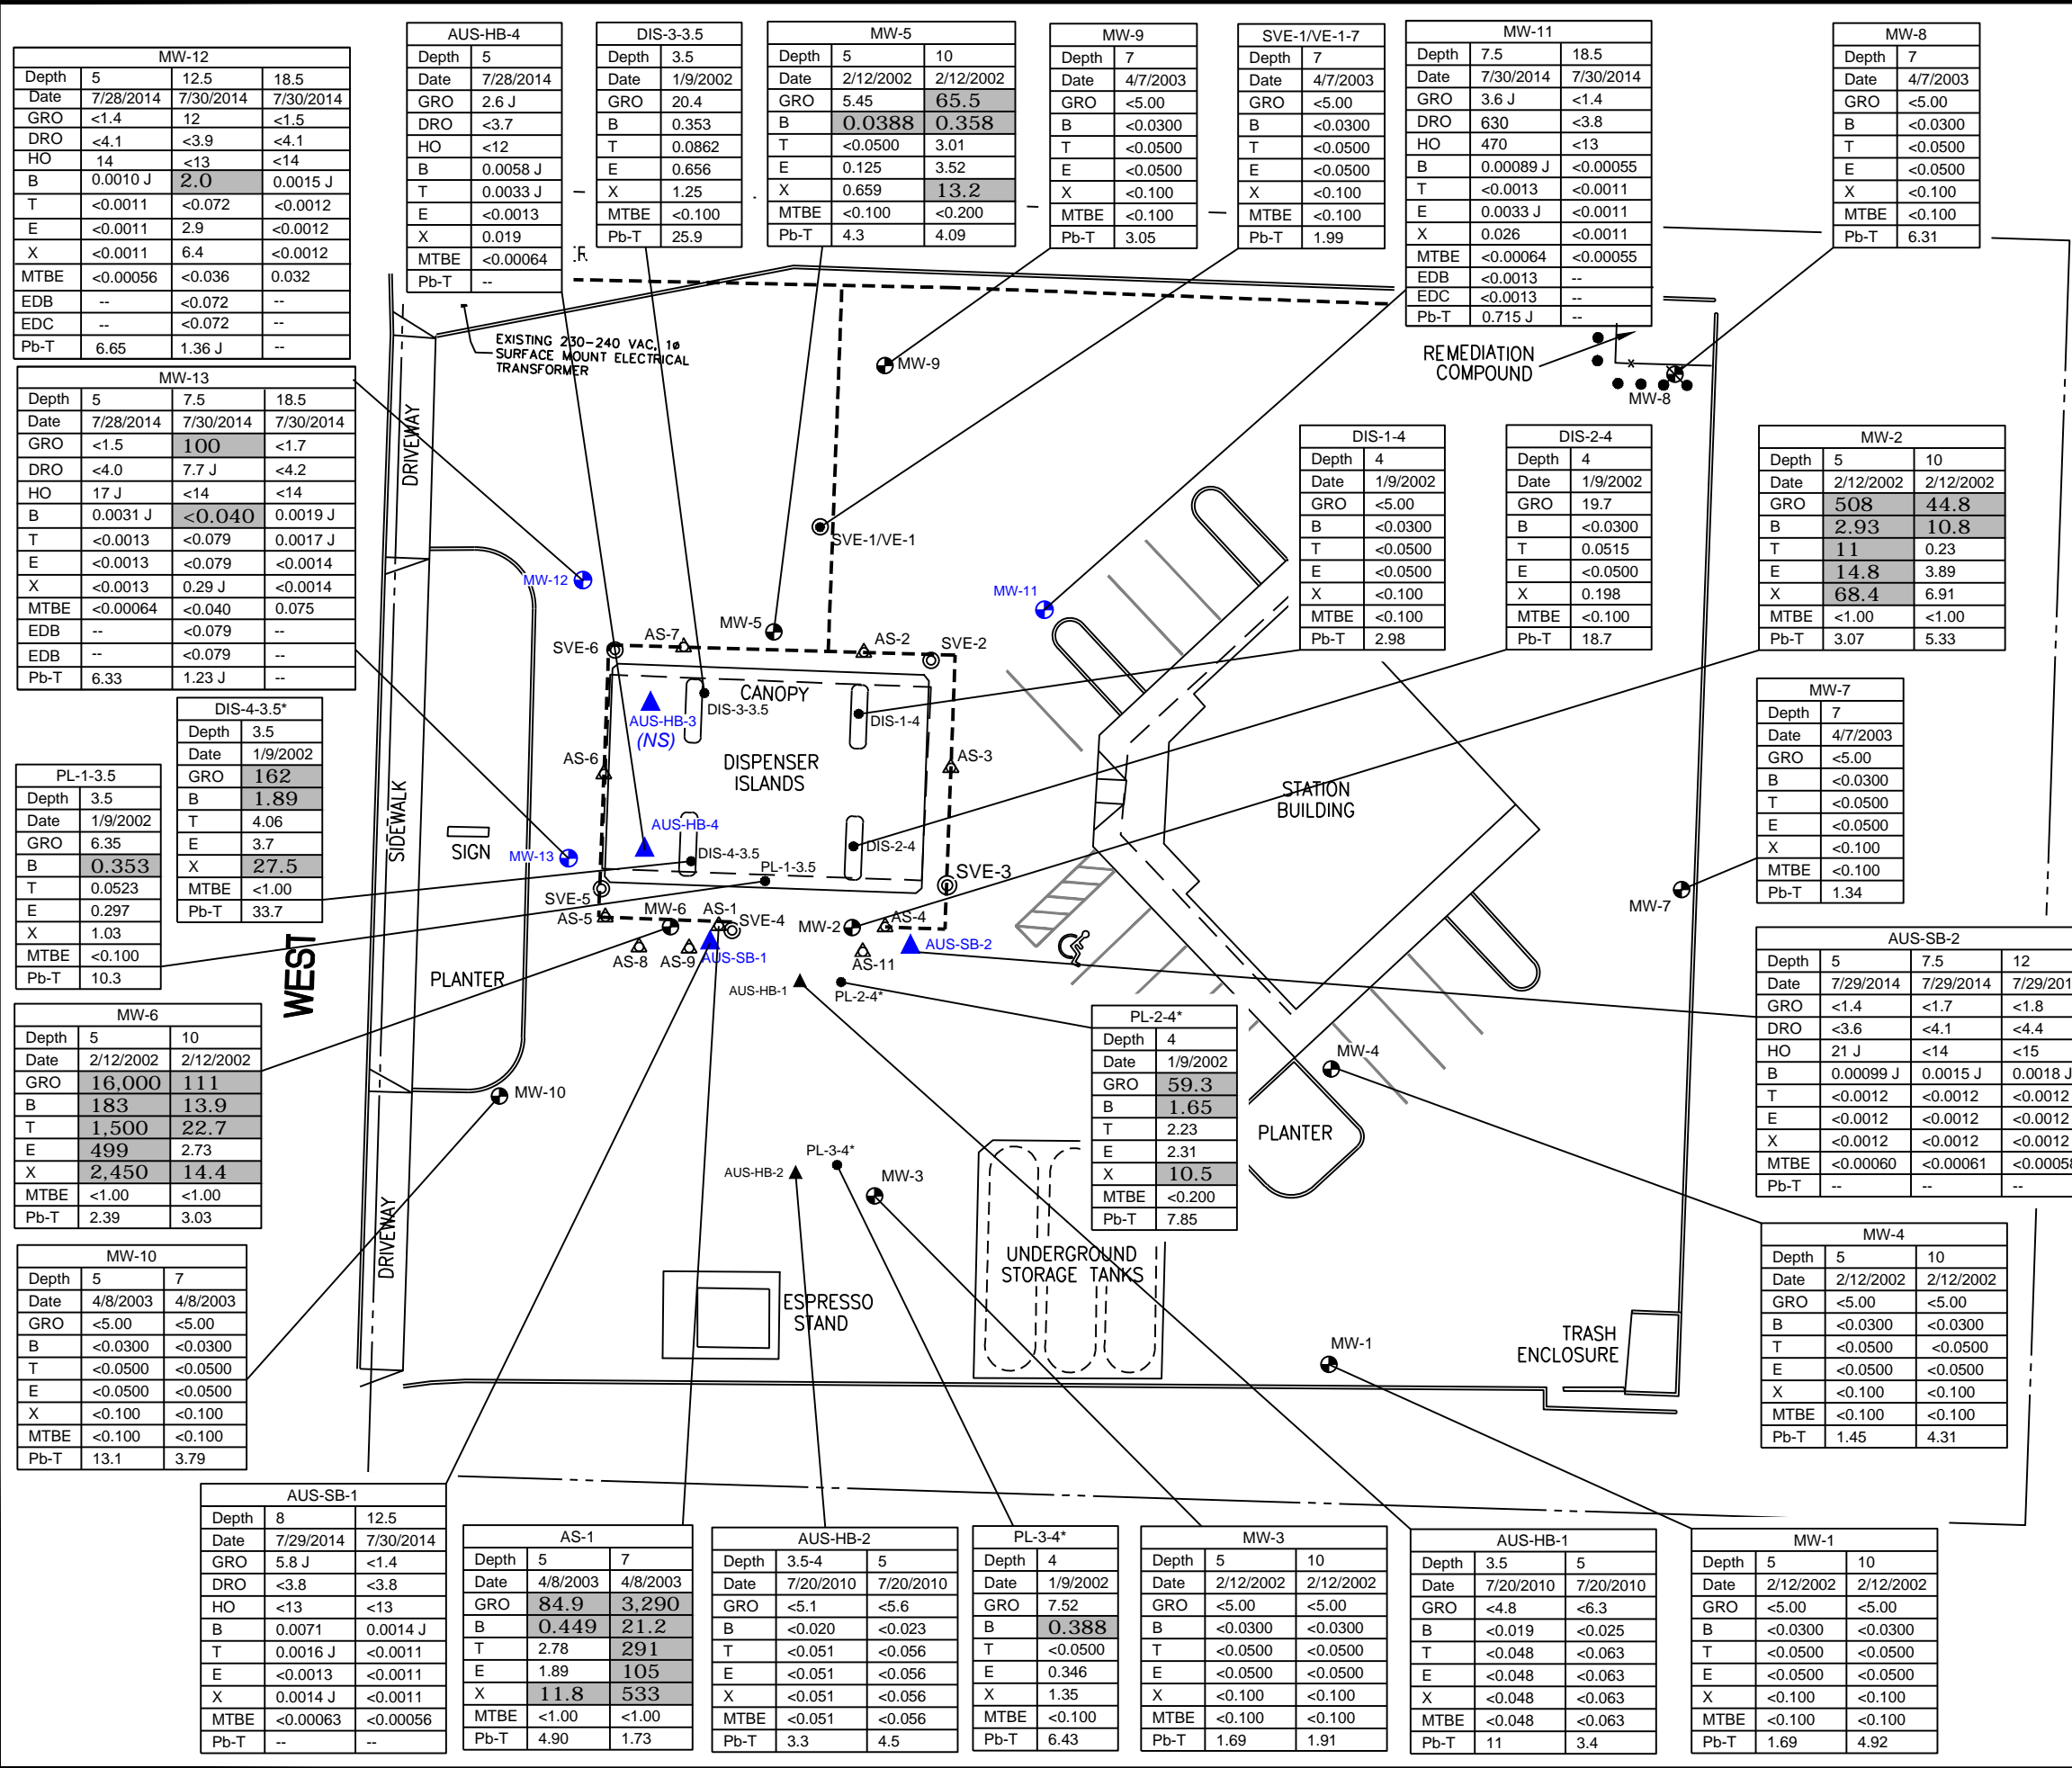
MW-12

| Depth | 5 | 12.5 | 18.5 |
|---|---|---|---|
| Date | 7/28/2014 | 7/30/2014 | 7/30/2014 |
| GRO | <1.4 | 12 | <1.5 |
| DRO | <4.1 | <3.9 | <4.1 |
| HO | 14 | <13 | <14 |
| B | 0.0010 J | 2.0 | 0.0015 J |
| T | <0.0011 | <0.072 | <0.0012 |
| E | <0.0011 | 2.9 | <0.0012 |
| X | <0.0011 | 6.4 | <0.0012 |
| MTBE | <0.00056 | <0.036 | 0.032 |
| EDB | -- | <0.072 | -- |
| EDC | -- | <0.072 | -- |
| Pb-T | 6.65 | 1.36 J | -- |

AUS-HB-4

| Depth | 5 |
|---|---|
| Date | 7/28/2014 |
| GRO | 2.6 J |
| DRO | <3.7 |
| HO | <12 |
| B | 0.0058 J |
| T | 0.0033 J |
| E | <0.0013 |
| X | 0.019 |
| MTBE | <0.00064 |
| Pb-T | -- |

DIS-3-3.5

| Depth | 3.5 |
|---|---|
| Date | 1/9/2002 |
| GRO | 20.4 |
| B | 0.353 |
| T | 0.0862 |
| E | 0.656 |
| X | 1.25 |
| MTBE | <0.100 |
| Pb-T | 25.9 |

MW-5

| Depth | 5 | 10 |
|---|---|---|
| Date | 2/12/2002 | 2/12/2002 |
| GRO | 5.45 | 65.5 |
| B | 0.0388 | 0.358 |
| T | <0.0500 | 3.01 |
| E | 0.125 | 3.52 |
| X | 0.659 | 13.2 |
| MTBE | <0.100 | <0.200 |
| Pb-T | 4.3 | 4.09 |

MW-9

| Depth | 7 |
|---|---|
| Date | 4/7/2003 |
| GRO | <5.00 |
| B | <0.0300 |
| T | <0.0500 |
| E | <0.0500 |
| X | <0.100 |
| MTBE | <0.100 |
| Pb-T | 3.05 |

SVE-1/VE-1-7

| Depth | 7 |
|---|---|
| Date | 4/7/2003 |
| GRO | <5.00 |
| B | <0.0300 |
| T | <0.0500 |
| E | <0.0500 |
| X | <0.100 |
| MTBE | <0.100 |
| Pb-T | 1.99 |

MW-11

| Depth | 7.5 | 18.5 |
|---|---|---|
| Date | 7/30/2014 | 7/30/2014 |
| GRO | 3.6 J | <1.4 |
| DRO | 630 | <3.8 |
| HO | 470 | <13 |
| B | 0.00089 J | <0.00055 |
| T | <0.0013 | <0.0011 |
| E | 0.0033 J | <0.0011 |
| X | 0.026 | <0.0011 |
| MTBE | <0.00064 | <0.00055 |
| EDB | <0.0013 | -- |
| EDC | <0.0013 | -- |
| Pb-T | 0.715 J | -- |

MW-8

| Depth | 7 |
|---|---|
| Date | 4/7/2003 |
| GRO | <5.00 |
| B | <0.0300 |
| T | <0.0500 |
| E | <0.0500 |
| X | <0.100 |
| MTBE | <0.100 |
| Pb-T | 6.31 |

MW-13

| Depth | 5 | 7.5 | 18.5 |
|---|---|---|---|
| Date | 7/28/2014 | 7/30/2014 | 7/30/2014 |
| GRO | <1.5 | 100 | <1.7 |
| DRO | <4.0 | 7.7 J | <4.2 |
| HO | 17 J | <14 | <14 |
| B | 0.0031 J | <0.040 | 0.0019 J |
| T | <0.0013 | <0.079 | 0.0017 J |
| E | <0.0013 | <0.079 | <0.0014 |
| X | <0.0013 | 0.29 J | <0.0014 |
| MTBE | <0.00064 | <0.040 | 0.075 |
| EDB | -- | <0.079 | -- |
| EDB | -- | <0.079 | -- |
| Pb-T | 6.33 | 1.23 J | -- |

EXISTING 230-240 VAC, 1ø SURFACE MOUNT ELECTRICAL TRANSFORMER

MW-9

REMEDIATION COMPOUND

MW-8

DRIVEWAY

DIS-1-4

| Depth | 4 |
|---|---|
| Date | 1/9/2002 |
| GRO | <5.00 |
| B | <0.0300 |
| T | <0.0500 |
| E | <0.0500 |
| X | <0.100 |
| MTBE | <0.100 |
| Pb-T | 2.98 |

DIS-2-4

| Depth | 4 |
|---|---|
| Date | 1/9/2002 |
| GRO | 19.7 |
| B | <0.0300 |
| T | 0.0515 |
| E | <0.0500 |
| X | 0.198 |
| MTBE | <0.100 |
| Pb-T | 18.7 |

MW-2

| Depth | 5 | 10 |
|---|---|---|
| Date | 2/12/2002 | 2/12/2002 |
| GRO | 508 | 44.8 |
| B | 2.93 | 10.8 |
| T | 11 | 0.23 |
| E | 14.8 | 3.89 |
| X | 68.4 | 6.91 |
| MTBE | <1.00 | <1.00 |
| Pb-T | 3.07 | 5.33 |

SVE-1/VE-1

MW-12

MW-11

AS-7

MW-5

AS-2

SVE-6

SVE-2

CANOPY

AUS-HB-3 (NS)

DIS-3-3.5

DIS-1-4

DISPENSER ISLANDS

AS-6

AS-3

MW-7

| Depth | 7 |
|---|---|
| Date | 4/7/2003 |
| GRO | <5.00 |
| B | <0.0300 |
| T | <0.0500 |
| E | <0.0500 |
| X | <0.100 |
| MTBE | <0.100 |
| Pb-T | 1.34 |

DIS-4-3.5*

| Depth | 3.5 |
|---|---|
| Date | 1/9/2002 |
| GRO | 162 |
| B | 1.89 |
| T | 4.06 |
| E | 3.7 |
| X | 27.5 |
| MTBE | <1.00 |
| Pb-T | 33.7 |

PL-1-3.5

| Depth | 3.5 |
|---|---|
| Date | 1/9/2002 |
| GRO | 6.35 |
| B | 0.353 |
| T | 0.0523 |
| E | 0.297 |
| X | 1.03 |
| MTBE | <0.100 |
| Pb-T | 10.3 |

STATION BUILDING

SIDEWALK

SIGN

MW-13

AUS-HB-4

DIS-4-3.5

DIS-2-4

PL-1-3.5

SVE-3

SVE-5

AS-5

MW-6

AS-1

SVE-4

MW-2

AS-4

AUS-SB-2

MW-7

WEST

AS-8

AS-9

AUS-SB-1

AS-11

AUS-SB-2

| Depth | 5 | 7.5 | 12 |
|---|---|---|---|
| Date | 7/29/2014 | 7/29/2014 | 7/29/201 |
| GRO | <1.4 | <1.7 | <1.8 |
| DRO | <3.6 | <4.1 | <4.4 |
| HO | 21 J | <14 | <15 |
| B | 0.00099 J | 0.0015 J | 0.0018 J |
| T | <0.0012 | <0.0012 | <0.0012 |
| E | <0.0012 | <0.0012 | <0.0012 |
| X | <0.0012 | <0.0012 | <0.0012 |
| MTBE | <0.00060 | <0.00061 | <0.0005 |
| Pb-T | -- | -- | -- |

PLANTER

AUS-HB-1

PL-2-4*

MW-6

| Depth | 5 | 10 |
|---|---|---|
| Date | 2/12/2002 | 2/12/2002 |
| GRO | 16,000 | 111 |
| B | 183 | 13.9 |
| T | 1,500 | 22.7 |
| E | 499 | 2.73 |
| X | 2,450 | 14.4 |
| MTBE | <1.00 | <1.00 |
| Pb-T | 2.39 | 3.03 |

PL-2-4*

| Depth | 4 |
|---|---|
| Date | 1/9/2002 |
| GRO | 59.3 |
| B | 1.65 |
| T | 2.23 |
| E | 2.31 |
| X | 10.5 |
| MTBE | <0.200 |
| Pb-T | 7.85 |

MW-4

MW-10

PLANTER

PL-3-4*

AUS-HB-2

MW-3

MW-4

| Depth | 5 | 10 |
|---|---|---|
| Date | 2/12/2002 | 2/12/2002 |
| GRO | <5.00 | <5.00 |
| B | <0.0300 | <0.0300 |
| T | <0.0500 | <0.0500 |
| E | <0.0500 | <0.0500 |
| X | <0.100 | <0.100 |
| MTBE | <0.100 | <0.100 |
| Pb-T | 1.45 | 4.31 |

MW-10

| Depth | 5 | 7 |
|---|---|---|
| Date | 4/8/2003 | 4/8/2003 |
| GRO | <5.00 | <5.00 |
| B | <0.0300 | <0.0300 |
| T | <0.0500 | <0.0500 |
| E | <0.0500 | <0.0500 |
| X | <0.100 | <0.100 |
| MTBE | <0.100 | <0.100 |
| Pb-T | 13.1 | 3.79 |

DRIVEWAY

UNDERGROUND STORAGE TANKS

ESPRESSO STAND

MW-1

TRASH ENCLOSURE

AUS-SB-1

| Depth | 8 | 12.5 |
|---|---|---|
| Date | 7/29/2014 | 7/30/2014 |
| GRO | 5.8 J | <1.4 |
| DRO | <3.8 | <3.8 |
| HO | <13 | <13 |
| B | 0.0071 | 0.0014 J |
| T | 0.0016 J | <0.0011 |
| E | <0.0013 | <0.0011 |
| X | 0.0014 J | <0.0011 |
| MTBE | <0.00063 | <0.00056 |
| Pb-T | -- | -- |

AS-1

| Depth | 5 | 7 |
|---|---|---|
| Date | 4/8/2003 | 4/8/2003 |
| GRO | 84.9 | 3,290 |
| B | 0.449 | 21.2 |
| T | 2.78 | 291 |
| E | 1.89 | 105 |
| X | 11.8 | 533 |
| MTBE | <1.00 | <1.00 |
| Pb-T | 4.90 | 1.73 |

AUS-HB-2

| Depth | 3.5-4 | 5 |
|---|---|---|
| Date | 7/20/2010 | 7/20/2010 |
| GRO | <5.1 | <5.6 |
| B | <0.020 | <0.023 |
| T | <0.051 | <0.056 |
| E | <0.051 | <0.056 |
| X | <0.051 | <0.056 |
| MTBE | <0.051 | <0.056 |
| Pb-T | 3.3 | 4.5 |

PL-3-4*

| Depth | 4 |
|---|---|
| Date | 1/9/2002 |
| GRO | 7.52 |
| B | 0.388 |
| T | <0.0500 |
| E | 0.346 |
| X | 1.35 |
| MTBE | <0.100 |
| Pb-T | 6.43 |

MW-3

| Depth | 5 | 10 |
|---|---|---|
| Date | 2/12/2002 | 2/12/2002 |
| GRO | <5.00 | <5.00 |
| B | <0.0300 | <0.0300 |
| T | <0.0500 | <0.0500 |
| E | <0.0500 | <0.0500 |
| X | <0.100 | <0.100 |
| MTBE | <0.100 | <0.100 |
| Pb-T | 1.69 | 1.91 |

AUS-HB-1

| Depth | 3.5 | 5 |
|---|---|---|
| Date | 7/20/2010 | 7/20/2010 |
| GRO | <4.8 | <6.3 |
| B | <0.019 | <0.025 |
| T | <0.048 | <0.063 |
| E | <0.048 | <0.063 |
| X | <0.048 | <0.063 |
| MTBE | <0.048 | <0.063 |
| Pb-T | 11 | 3.4 |

MW-1

| Depth | 5 | 10 |
|---|---|---|
| Date | 2/12/2002 | 2/12/2002 |
| GRO | <5.00 | <5.00 |
| B | <0.0300 | <0.0300 |
| T | <0.0500 | <0.0500 |
| E | <0.0500 | <0.0500 |
| X | <0.100 | <0.100 |
| MTBE | <0.100 | <0.100 |
| Pb-T | 1.69 | 4.92 |